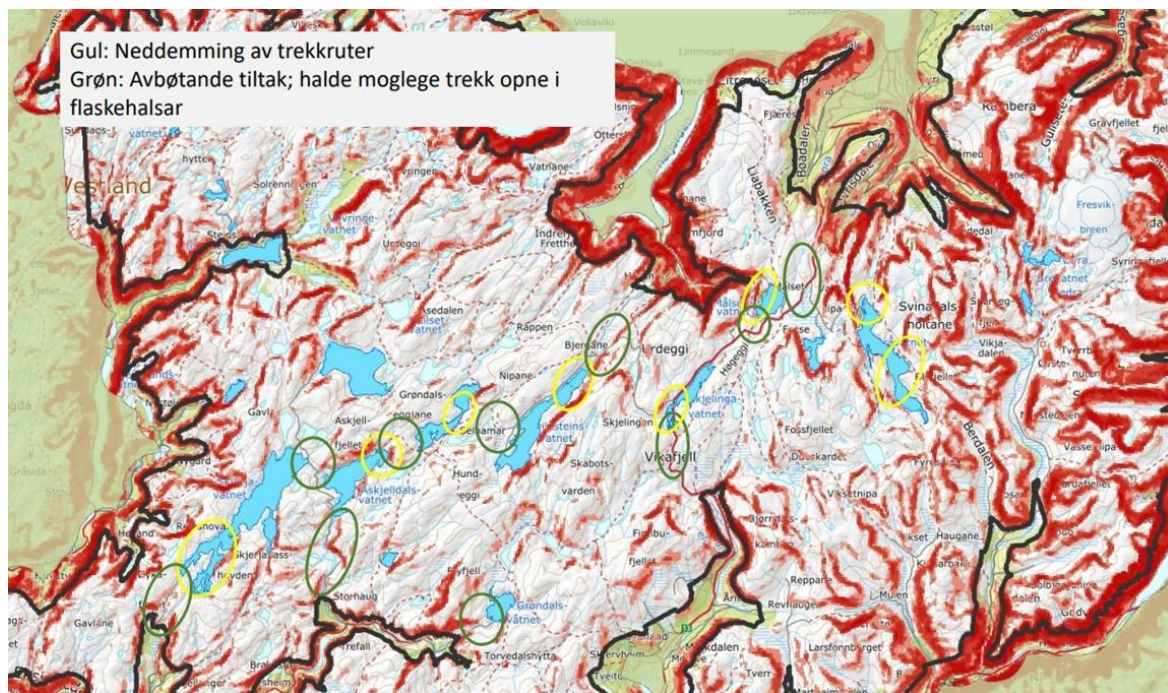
Gul: Neddemming av trekkruter
Grøn: Avbøtande tiltak; halde moglege trekk opne i flaskehalsar

Vestland
Solrenningen
Vatnane
Vingen
Vivringe-vatnet
Urdegg
Indre Frette
Asedalen
Alsetvatnet
Rappen
Nipane
Bjergane
Grøndals-eggiane
Askjell
fjellet
Gelhamar
Gavl
Askjelldals-vatnet
Hund-eggi
Skabots-varden
Skjelingen
Skjelinga-vatnet
Vikafjell
Fossfjellet
Liabakken
Boadalen
Svinadals-holtane
Vikja-dalen
Berdalen
Fresvik-breen
Gravfjellet
Rundberg
Stornaug
Skjerjadals-høyden
Grøndals-vatnet
Torvedalshytta
Trefall
Reppare
Revlaugen
Larsfonnbyrget
Haugane
Vikstenipa
Vassenipa
Gavlane
Hogegg
Frettheim
Myrdalen